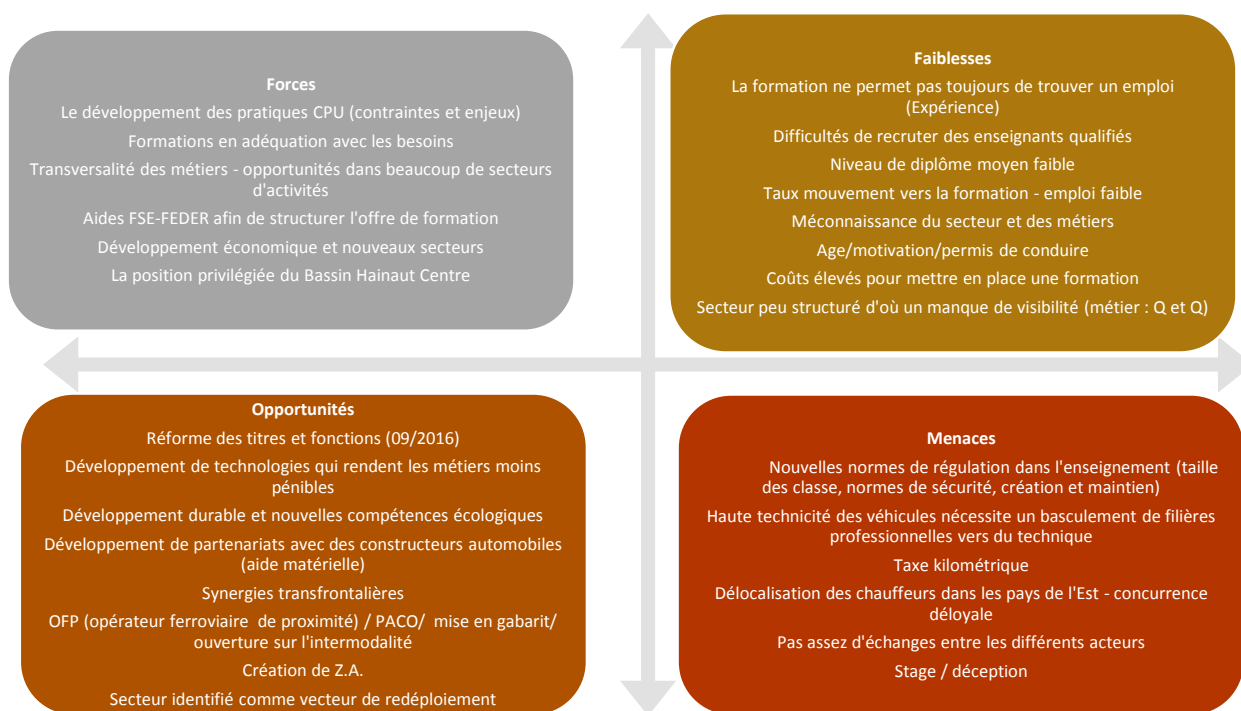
Forces

Le développement des pratiques CPU (contraintes et enjeux)

Formations en adéquation avec les besoins

Transversalité des métiers - opportunités dans beaucoup de secteurs d'activités

Aides FSE-FEDER afin de structurer l'offre de formation

Développement économique et nouveaux secteurs

La position privilégiée du Bassin Hainaut Centre

Faiblesses

La formation ne permet pas toujours de trouver un emploi (Expérience)

Difficultés de recruter des enseignants qualifiés

Niveau de diplôme moyen faible

Taux mouvement vers la formation - emploi faible

Méconnaissance du secteur et des métiers

Age/motivation/permis de conduire

Coûts élevés pour mettre en place une formation

Secteur peu structuré d'où un manque de visibilité (métier : Q et Q)

Opportunités

Réforme des titres et fonctions (09/2016)

Développement de technologies qui rendent les métiers moins pénibles

Développement durable et nouvelles compétences écologiques

Développement de partenariats avec des constructeurs automobiles (aide matérielle)

Synergies transfrontalières

OFP (opérateur ferroviaire de proximité) / PACO/ mise en gabarit/ ouverture sur l'intermodalité

Création de Z.A.

Secteur identifié comme vecteur de redéploiement

Menaces

Nouvelles normes de régulation dans l'enseignement (taille des classe, normes de sécurité, création et maintien)

Haute technicité des véhicules nécessite un basculement de filières professionnelles vers du technique

Taxe kilométrique

Délocalisation des chauffeurs dans les pays de l'Est - concurrence déloyale

Pas assez d'échanges entre les différents acteurs

Stage / déception